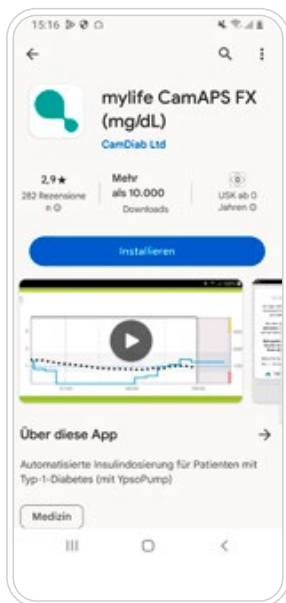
15:16

mylife CamAPS FX (mg/dL)

CamDiab Ltd

2,9★
282 Rezensionen

Mehr als 10.000
Downloads

USK ab 0 Jahren

Installieren

Über diese App

→

Automatisierte Insulindosierung für Patienten mit Typ-1-Diabetes (mit YpsoPump)

Medizin